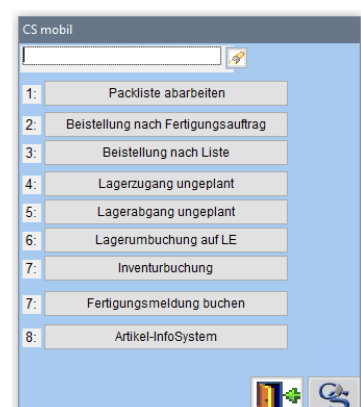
CS mobil

1: Packliste abarbeiten
2: Beistellung nach Fertigungsauftrag
3: Beistellung nach Liste
4: Lagerzugang ungeplant
5: Lagerabgang ungeplant
6: Lagerumbuchung auf LE
7: Inventurbuchung
7: Fertigungsmeldung buchen
8: Artikel-InfoSystem